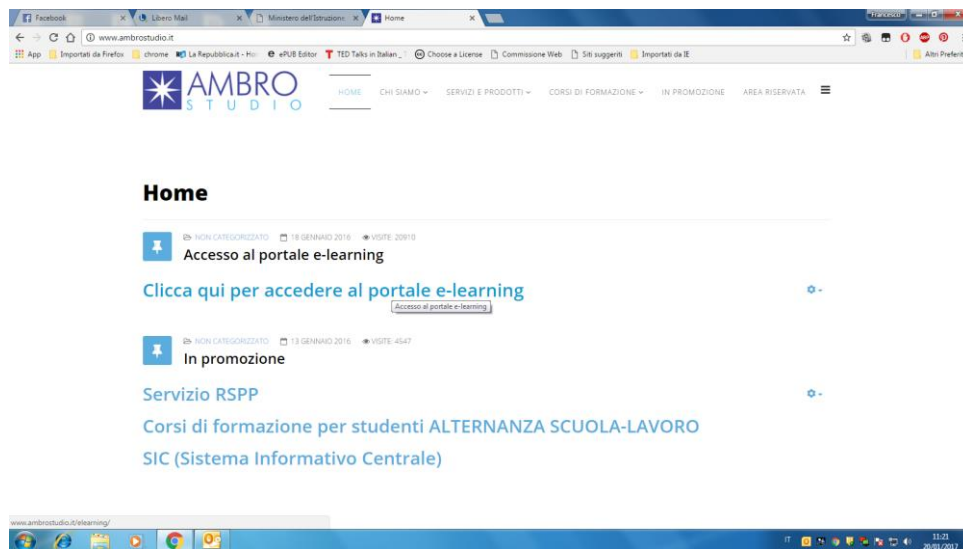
Facebook × Libero Mail × Ministero dell'Istruzione × Home ×

Francesco

www.ambrostudio.it

App Importati da Firefox chrome La Repubblica.it - Ho ePUB Editor TED Talks in Italian Choose a License Commissione Web Siti suggeriti Importati da IE Altri Preferiti

AMBRO STUDIO

HOME CHI SIAMO SERVIZI E PRODOTTI CORSI DI FORMAZIONE IN PROMOZIONE AREA RISERVATA

Home

NON CATEGORIZZATO 18 GENNAIO 2016 VISITE: 20910

Accesso al portale e-learning

Clicca qui per accedere al portale e-learning

Accesso al portale e-learning

NON CATEGORIZZATO 13 GENNAIO 2016 VISITE: 4547

In promozione

Servizio RSPP

Corsi di formazione per studenti ALTERNANZA SCUOLA-LAVORO

SIC (Sistema Informativo Centrale)

www.ambrostudio.it/elearning/

IT 11:21 20/01/2017